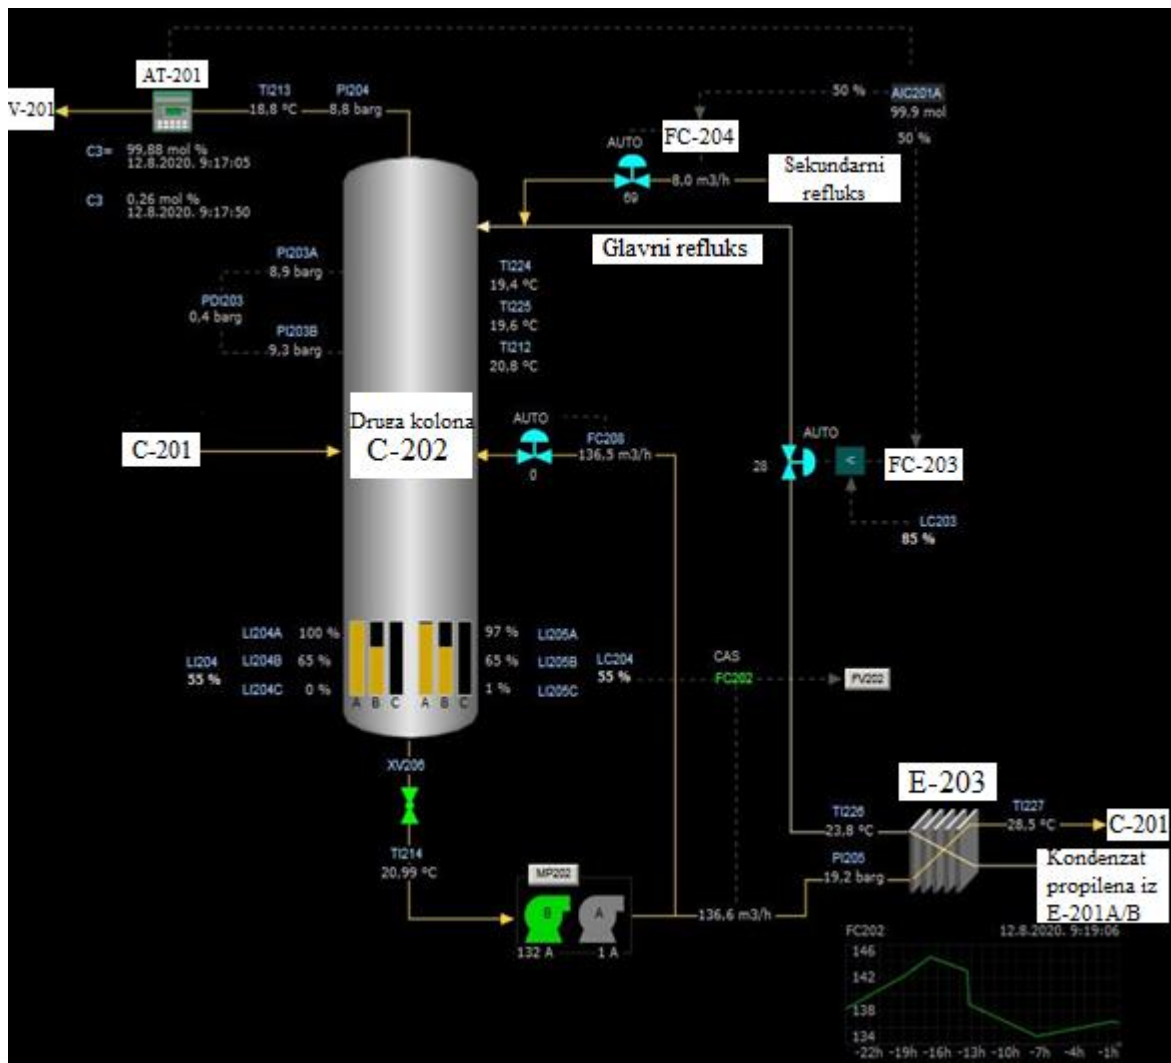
AT-201
V-201
TI213
18,8 °C
PI204
8,8 barg
C3= 99,88 mol %
12.8.2020. 9:17:05
C3 0,26 mol %
12.8.2020. 9:17:50
50 %
AIC201A
99.9 mol
50 %
AUTO
FC-204
69
8,0 m3/h
Sekundarni refluks
Glavni refluks
PI203A
8,9 barg
PDI203
0,4 barg
PI203B
9,3 barg
TI224
19,4 °C
TI225
19,6 °C
TI212
20,8 °C
Druga kolona
C-202
C-201
AUTO
0
FC208
136,5 m3/h
AUTO
28
<
FC-203
LC203
85 %
LI204A 100 %
LI204B 65 %
LI204C 0 %
LI204
55 %
A B C A B C
97 % LI205A
65 % LI205B
1 % LI205C
LC204
55 %
CAS
FC202
FV202
XV206
TI214
20,99 °C
MP202
B A
132 A
1 A
136,6 m3/h
E-203
TI226
23,8 °C
TI227
28,5 °C
C-201
PI205
19,2 barg
Kondenzat propilena iz E-201A/B
FC202
12.8.2020. 9:19:06
146
142
138
134
-22h -19h -16h -13h -10h -7h -4h -1h